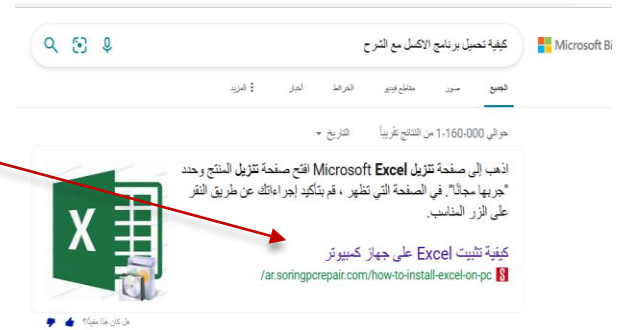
Microsoft Bi

كيفية تحميل برنامج الاكسل مع الشرح

الجميع صور مقاطع فيديو الخرائط أخبار المزيد

حوالي 1،160،000 من النتائج تقريباً التاريخ

اذهب إلى صفحة تنزيل Microsoft Excel افتح صفحة تنزيل المنتج وحدد "جربها مجاناً". في الصفحة التي تظهر ، قم بتأكيد إجراءاتك عن طريق النقر على الزر المناسب.

كيفية تثبيت Excel على جهاز كمبيوتر

ar.soringpcrepair.com/how-to-install-excel-on-pc/

هل كان هذا مفيداً؟